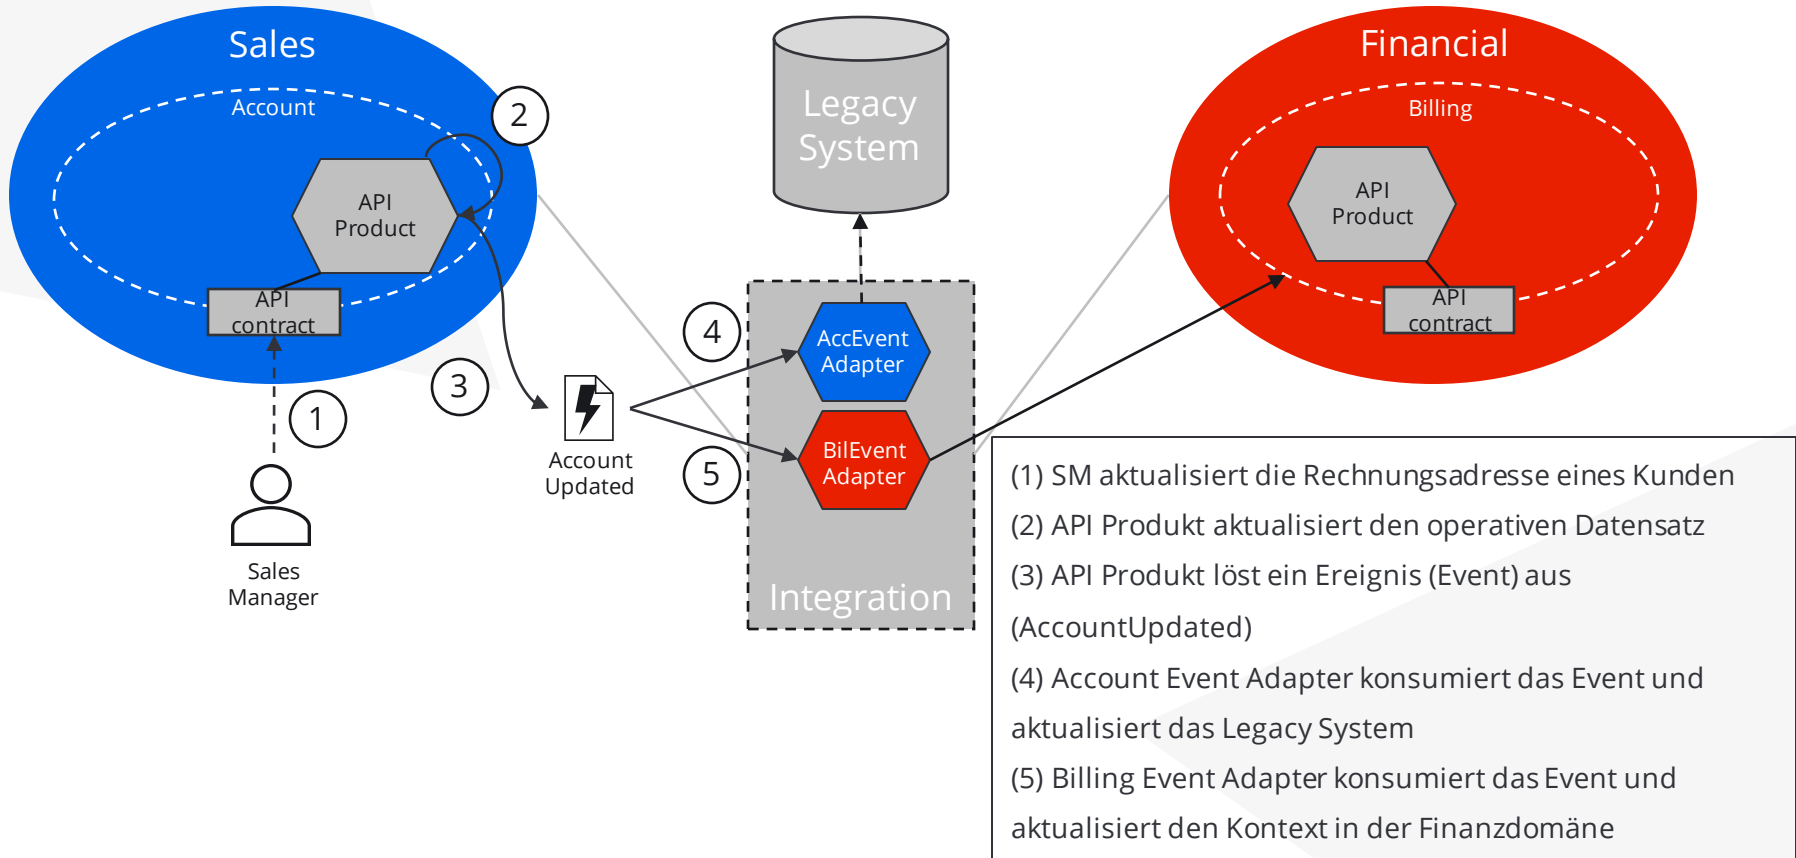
Sales

Account

API Product

API contract

2

3

1

Sales Manager

Account Updated

Legacy System

4

AccEvent Adapter

5

BilEvent Adapter

Integration

Financial

Billing

API Product

API contract

(1) SM aktualisiert die Rechnungsadresse eines Kunden

(2) API Produkt aktualisiert den operativen Datensatz

(3) API Produkt löst ein Ereignis (Event) aus (AccountUpdated)

(4) Account Event Adapter konsumiert das Event und aktualisiert das Legacy System

(5) Billing Event Adapter konsumiert das Event und aktualisiert den Kontext in der Finanzdomäne